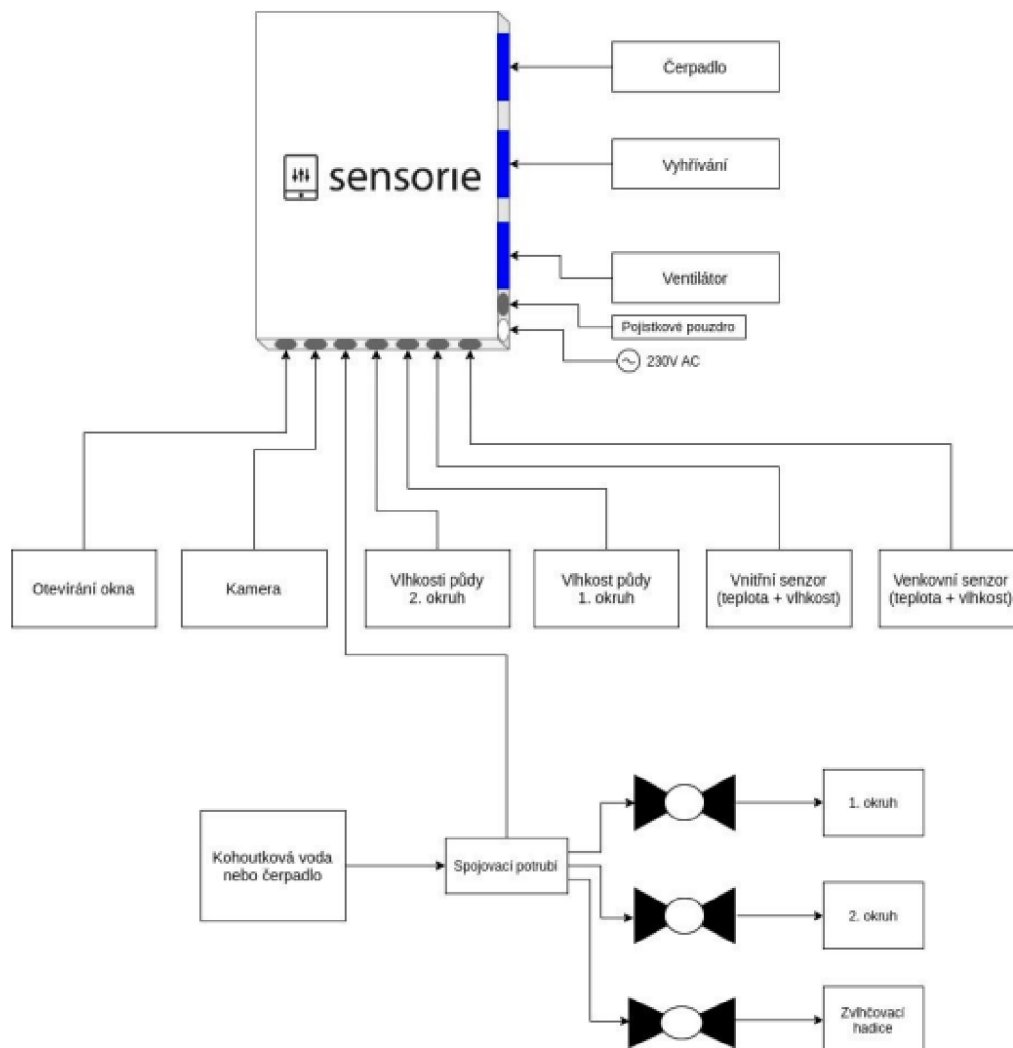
sensorie

Čerpadlo

Vyhřívání

Ventilátor

Pojistkové pouzdro

230V AC

Otevírání okna

Kamera

Vlhkosti půdy 2. okruh

Vlhkost půdy 1. okruh

Vnitřní senzor (teplota + vlhkost)

Venkovní senzor (teplota + vlhkost)

Kohoutková voda nebo čerpadlo

Spojovací potrubí

1. okruh

2. okruh

Zvlhčovací hadice